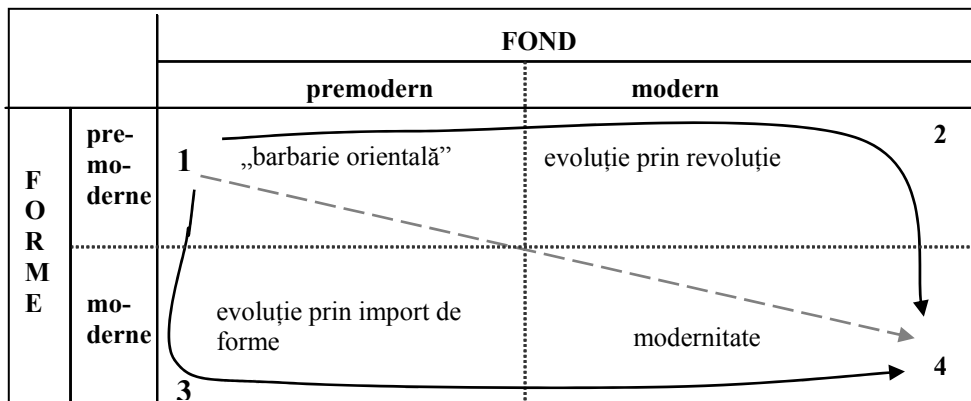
|  |  | FOND |  |
|---|---|---|---|
|  |  | premodern | modern |
| FORME | premoderne | 1 „barbarie orientală” | evoluție prin revoluție 2 |
|  | moderne | evoluție prin import de forme 3 | modernitate 4 |